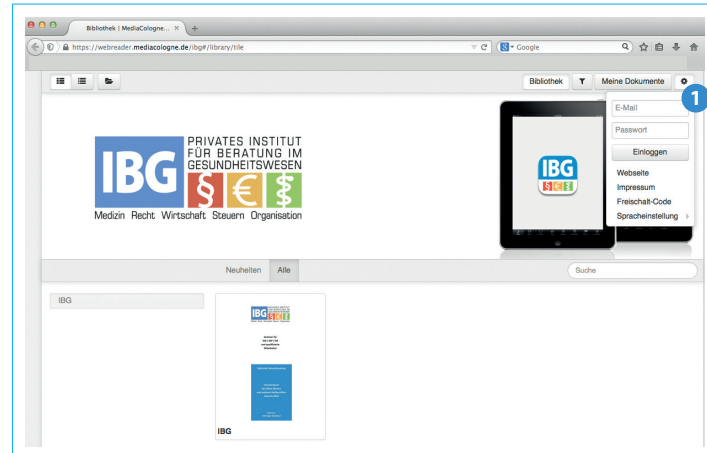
Bibliothek | MediaCologne... ×
https://webreader.mediacologne.de/ibg#/library/tile
Google

Bibliothek
Meine Dokumente

1
E-Mail
Passwort
Einloggen
Webseite
Impressum
Freischalt-Code
Spracheinstellung

IBG
PRIVATES INSTITUT FÜR BERATUNG IM GESUNDHEITSWESEN
§ € ⚕
Medizin Recht Wirtschaft Steuern Organisation

IBG

Neuheiten
Alle
Suche

IBG

IBG
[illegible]

IBG